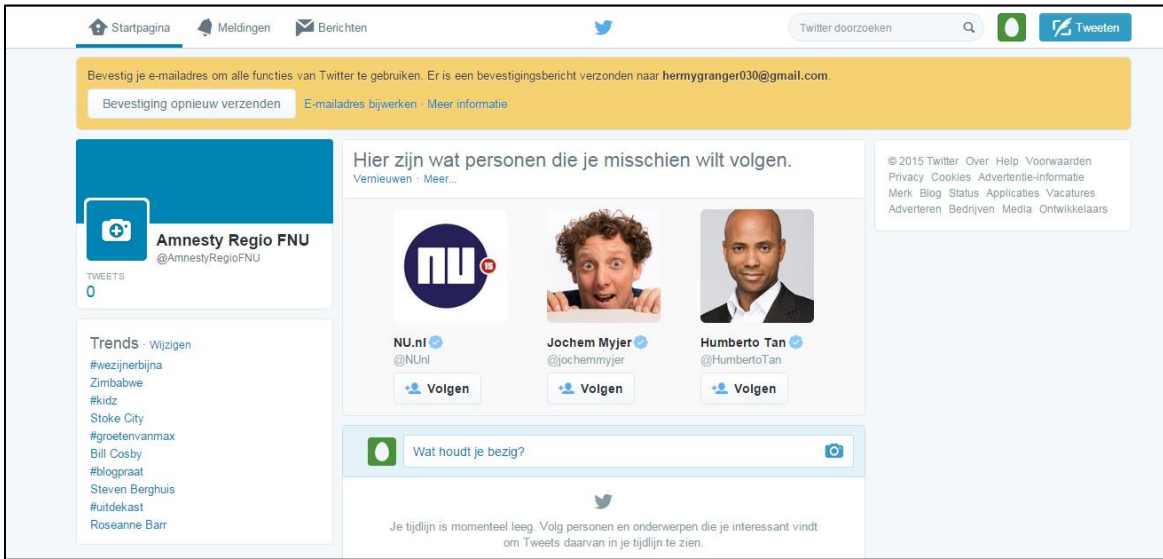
Startpagina Meldingen Berichten

Twitter doorzoeken

Tweeten

Bevestig je e-mailadres om alle functies van Twitter te gebruiken. Er is een bevestigingsbericht verzonden naar hermygranger030@gmail.com.

Bevestiging opnieuw verzenden

E-mailadres bijwerken · Meer informatie

Amnesty Regio FNU
@AmnestyRegioFNU

TWEETS
0

Trends · Wijzigen
#wezijnerbijna
Zimbabwe
#kidz
Stoke City
#groetenvanmax
Bill Cosby
#blogpraat
Steven Berghuis
#uitdekast
Roseanne Barr

Hier zijn wat personen die je misschien wilt volgen.
Vernieuwen · Meer...

NU.nl
@NUnl
Volgen

Jochem Myjer
@jochemmyjer
Volgen

Humberto Tan
@HumbertoTan
Volgen

Wat houdt je bezig?

Je tijdlijn is momenteel leeg. Volg personen en onderwerpen die je interessant vindt om Tweets daarvan in je tijdlijn te zien.

© 2015 Twitter Over Help Voorwaarden Privacy Cookies Advertentie-informatie Merk Blog Status Applicaties Vacatures Adverteren Bedrijven Media Ontwikkelaars